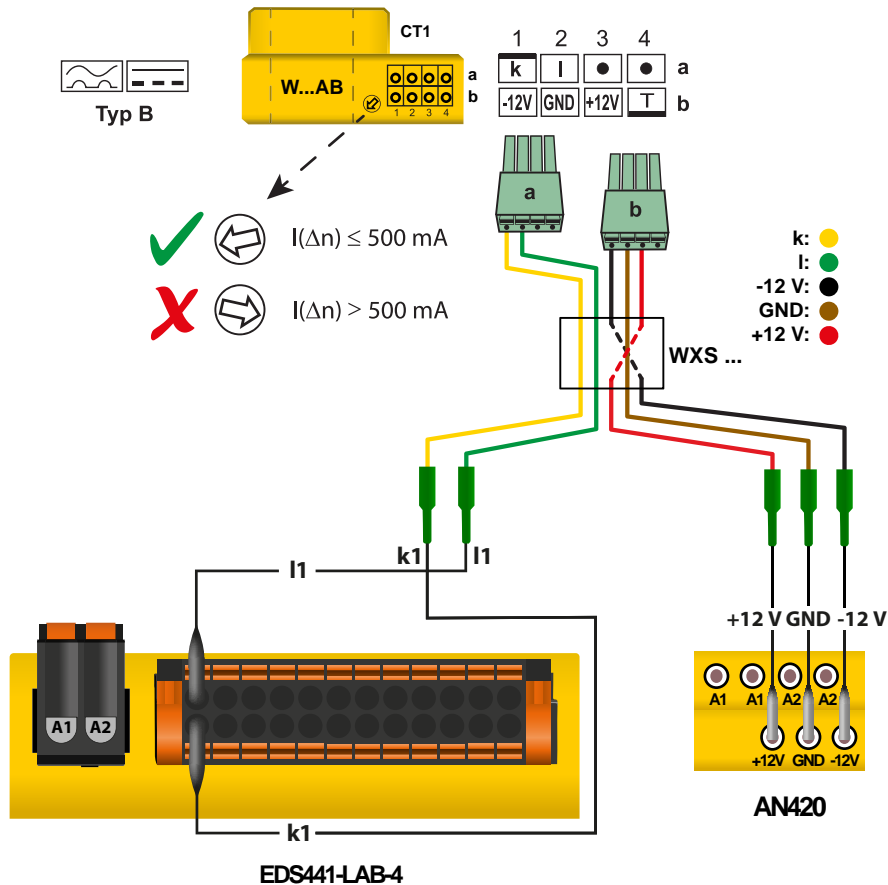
CT1
W...AB
a
b
1 2 3 4
Typ B
1 2 3 4
k l
-12V GND +12V T
a
b
a
b
$I(\Delta n) \leq 500$ mA
$I(\Delta n) > 500$ mA
k:
l:
-12 V:
GND:
+12 V:
WXS ...
k1 l1
l1
+12 V GND -12 V
A1 A1 A2 A2
+12V GND -12V
A1 A2
k1
AN420
EDS441-LAB-4